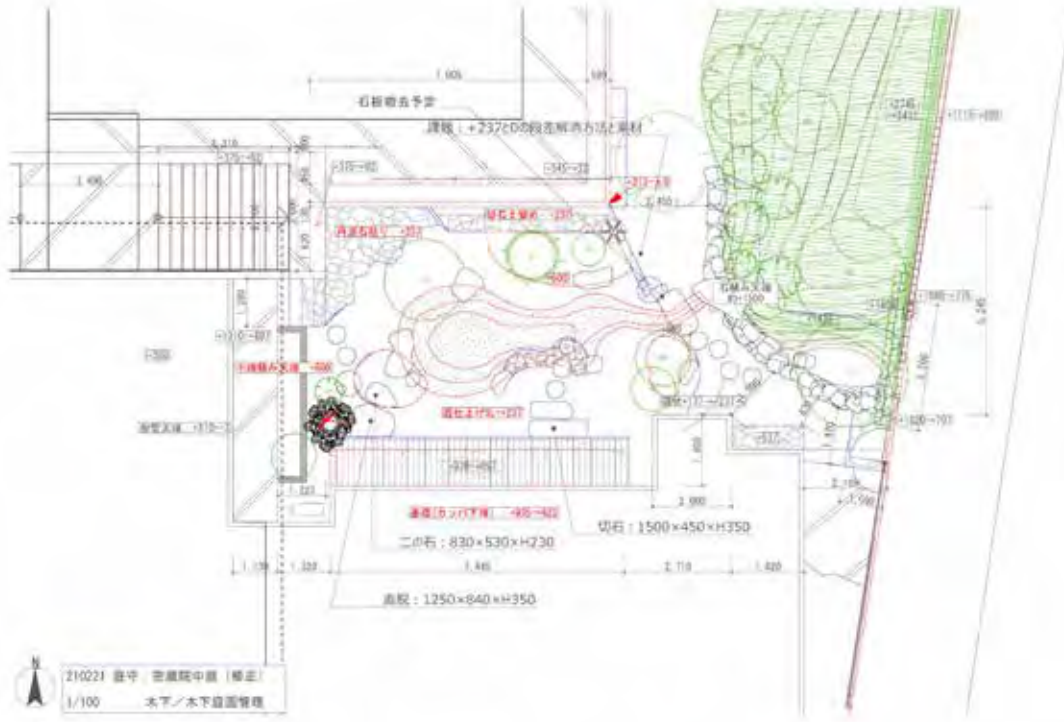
1,905
石板撤去予定
課題：+237との段差解消方法と素材
1,400
-370~-60
-370~-60
-340~-22
-273~3.0
苔庭土留め -237
-200
石積み土留
H1500
+1246
+1115~+880
-500
不揃積み土留 -500
-300
庭園土留め
-1480
苔庭土ぼし -217
-200
-517
1,900
濡縁（カッパ下地） -405~-422
切石：1500×450×H350
二の石：830×530×H230
沓脱：1250×840×H350
1,130
1,320
3,345
2,710
1,420
N
210223 寺 密蔵院中庭（修正）
1/100 木下／木下庭園管理